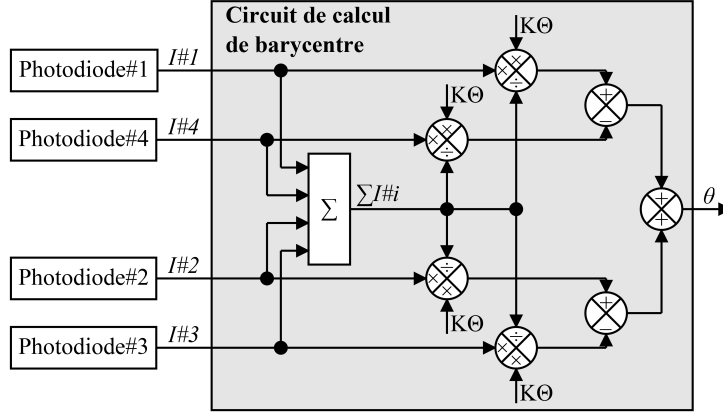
Circuit de calcul de barycentre

Photodiode#1

$I\#1$

Photodiode#4

$I\#4$

Photodiode#2

$I\#2$

Photodiode#3

$I\#3$

$\sum$

$\sum I\#i$

KΘ

KΘ

KΘ

KΘ

$\times$ $\div$

$\times$ $\div$

$\div$ $\times$

$\div$ $\times$

$+$ $-$

$+$ $-$

$+$ $+$

$\theta$